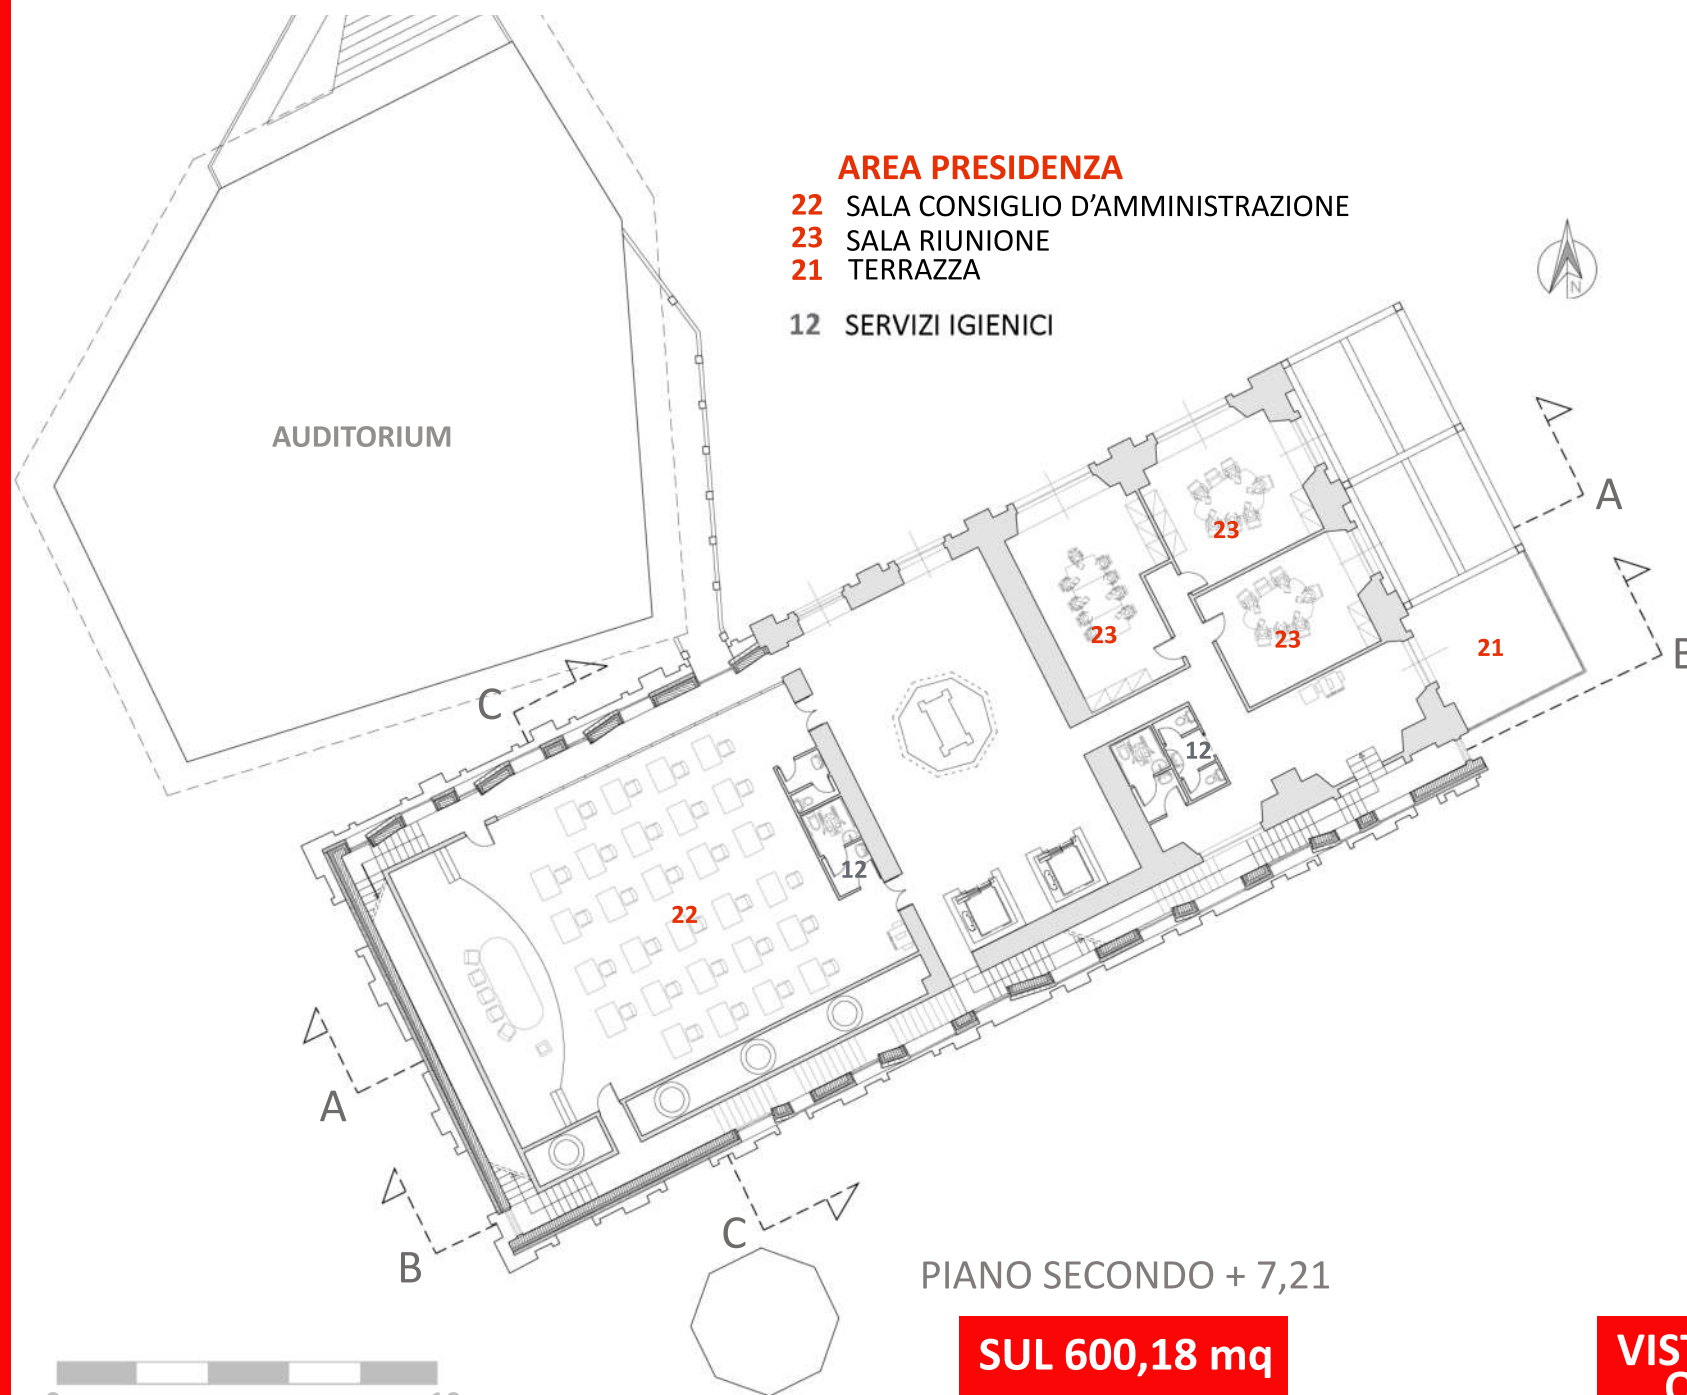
AREA PRESIDENZA
22 SALA CONSIGLIO D'AMMINISTRAZIONE
23 SALA RIUNIONE
21 TERRAZZA

12 SERVIZI IGIENICI

N

AUDITORIUM

A

B

23

23

23

21

C

12

12

22

A

B

C

PIANO SECONDO + 7,21

SUL 600,18 mq

VIS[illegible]